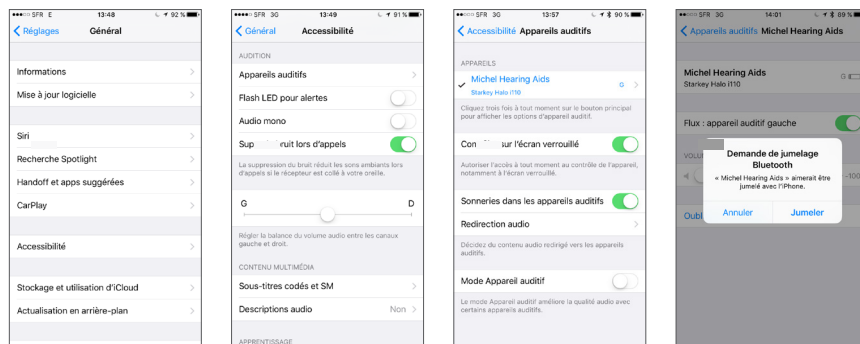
●●●○○ SFR E 13:48 92 %

< Réglages Général

Informations

Mise à jour logiciel

Siri

Recherche Spotlight

Handoff et apps suggérées

CarPlay

Accessibilité

Stockage et utilisation d'iCloud

Actualisation en arrière-plan

●●●○○ SFR 3G 13:49 91 %

< Général Accessibilité

AUDITION

Appareils auditifs

Flash LED pour alertes

Audio mono

Sup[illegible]ruit lors d'appels

La suppression du bruit réduit les sons ambiants lors d'appels si le récepteur est collé à votre oreille.

G D

Régler la balance du volume audio entre les canaux gauche et droit.

CONTENU MULTIMÉDIA

Sous-titres codés et SM

Descriptions audio Non

APPRENTISSAGE

●●●○○ SFR 3G 13:57 90 %

< Accessibilité Appareils auditifs

APPAREILS

Michel Hearing Aids G

Starkey Halo i110

Cliquez trois fois à tout moment sur le bouton principal pour afficher les options d'appareil auditif.

Con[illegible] sur l'écran verrouillé

Autoriser l'accès à tout moment au contrôle de l'appareil, notamment à l'écran verrouillé.

Sonneries dans les appareils auditifs

Redirection audio

Décidez du contenu audio redirigé vers les appareils auditifs.

Mode Appareil auditif

Le mode Appareil auditif améliore la qualité audio avec certains appareils auditifs.

●●●○○ SFR 3G 14:01 89 %

< Appareils auditifs Michel Hearing Aids

Michel Hearing Aids

Starkey Halo i110

Flux : appareil auditif gauche

VOLU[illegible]

Demande de jumelage Bluetooth

« Michel Hearing Aids » aimerait être jumelé avec l'iPhone.

Annuler Jumeler

Oubl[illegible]